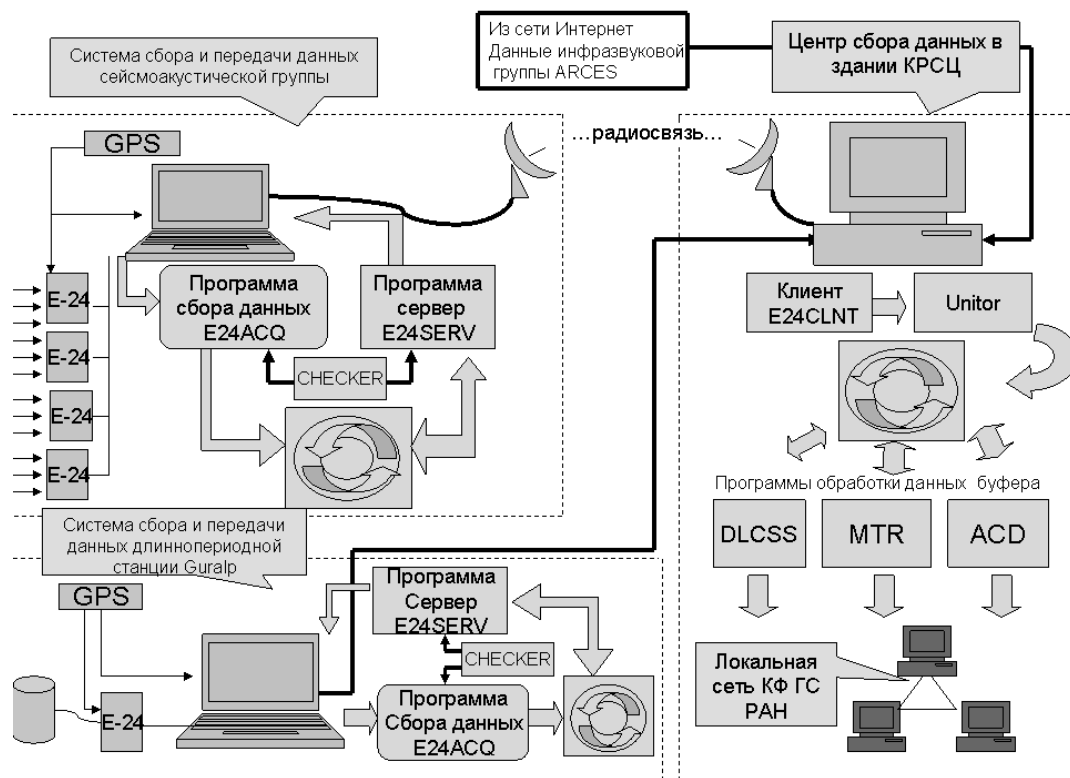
Система сбора и передачи данных сейсмоакустической группы

Из сети Интернет
Данные инфразвуковой группы ARCES

Центр сбора данных в здании КРСЦ

…радиосвязь…

GPS

E-24

E-24

E-24

E-24

Программа сбора данных E24ACQ

Программа сервер E24SERV

CHECKER

Клиент E24CLNT

Unitor

Программы обработки данных буфера

DLCSS

MTR

ACD

Система сбора и передачи данных длиннопериодной станции Guralp

GPS

Программа Сервер E24SERV

CHECKER

E-24

Программа Сбора данных E24ACQ

Локальная сеть КФ ГС РАН